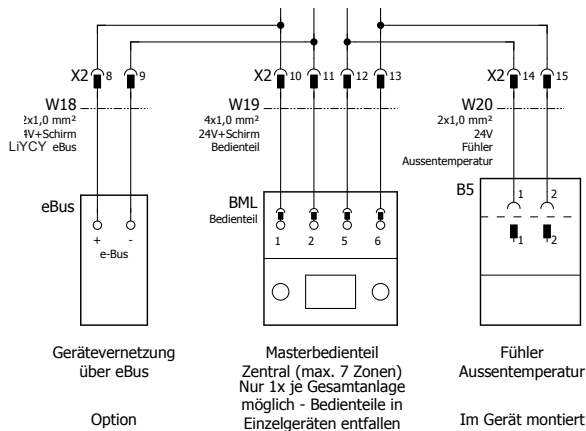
X2 8 9
W18
2x1,0 mm²
24V+Schirm
LIYCY eBus
eBus
+ -
e-Bus

X2 10 11 12 13
W19
4x1,0 mm²
24V+Schirm
Bedienteil
BML
Bedienteil
1 2 5 6

X2 14 15
W20
2x1,0 mm²
24V
Fühler
Aussentemperatur
B5
1 2
1 2

Gerätevernetzung über eBus

Option

Masterbedienteil Zentral (max. 7 Zonen) Nur 1x je Gesamtanlage möglich - Bedienteile in Einzelgeräten entfallen

Fühler Aussentemperatur

Im Gerät montiert